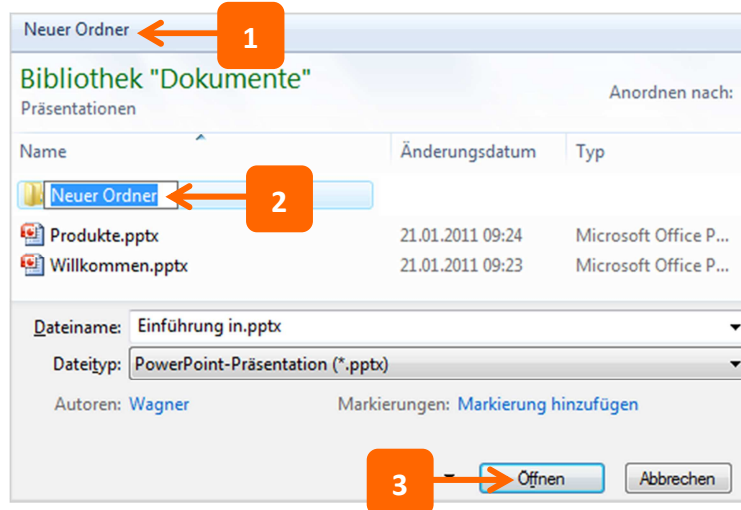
Neuer Ordner

1

Bibliothek "Dokumente"

Präsentationen

Anordnen nach:

| Name | Änderungsdatum | Typ |
|---|---|---|
| Neuer Ordner | | |
| Produkte.pptx | 21.01.2011 09:24 | Microsoft Office P... |
| Willkommen.pptx | 21.01.2011 09:23 | Microsoft Office P... |

2

Dateiname: Einführung in.pptx

Dateityp: PowerPoint-Präsentation (*.pptx)

Autoren: Wagner

Markierungen: Markierung hinzufügen

3

Öffnen

Abbrechen